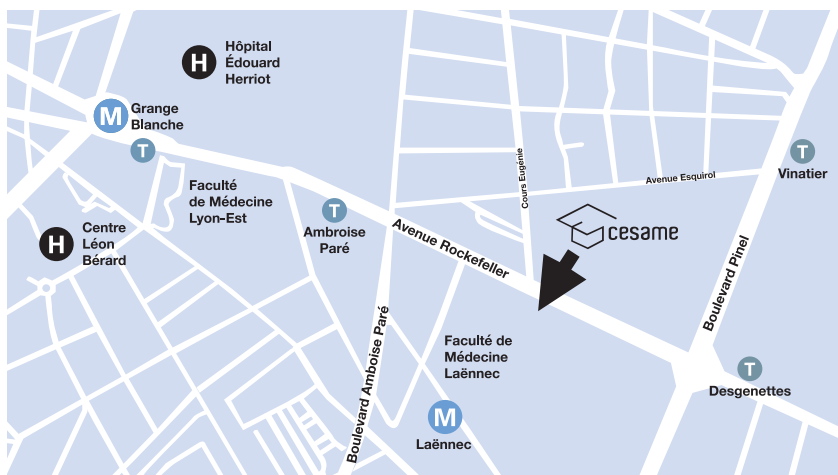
H Hôpital Édouard Herriot

M Grange Blanche

T

Faculté de Médecine Lyon-Est

H Centre Léon Bérard

T Ambroise Paré

Avenue Rockefeller

Cours Eugénie

Avenue Esquirol

cesame

T Vinatier

Boulevard Pinel

Faculté de Médecine Laënnec

Boulevard Ambroise Paré

M Laënnec

T Desgenettes